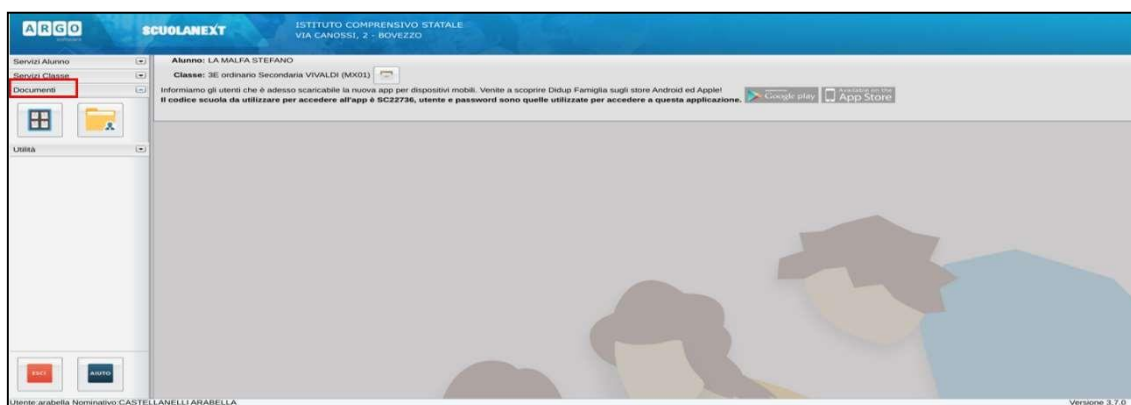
ARGO software

SCUOLANEXT

ISTITUTO COMPRENSIVO STATALE
VIA CANOSSI, 2 - BOVEZZO

Servizi Alunno
Servizi Classe
Documenti
Utilità

Alunno: LA MALFA STEFANO
Classe: 3E ordinario Secondaria VIVALDI (MX01)

Informiamo gli utenti che è adesso scaricabile la nuova app per dispositivi mobili. Venite a scoprire Didup Famiglia sugli store Android ed Apple!
Il codice scuola da utilizzare per accedere all'app è SC22736, utente e password sono quelle utilizzate per accedere a questa applicazione.

Google play
Available on the App Store

ESCI
AIUTO

Utente:arabella Nominativo:CASTELLANELLI ARABELLA

Versione 3.7.0